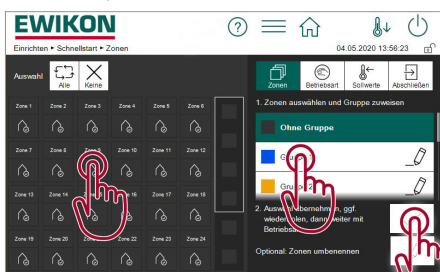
EWIKON

Einrichten ▸ Schnellstart ▸ Zonen

04.05.2020 13:56:23

Auswahl

Alle

Keine

Zonen

Betriebsart

Sollwerte

Abschließen

Zone 1

Zone 2

Zone 3

Zone 4

Zone 5

Zone 6

Zone 7

Zone 8

Zone 9

Zone 10

Zone 11

Zone 12

Zone 13

Zone 14

Zone 15

Zone 16

Zone 17

Zone 18

Zone 19

Zone 20

Zone 21

Zone 22

Zone 23

Zone 24

1. Zonen auswählen und Gruppe zuweisen

Ohne Gruppe

Gru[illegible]

Gru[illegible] 2

2. Ausw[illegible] übernehmen, ggf wieder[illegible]len, dann weiter mit Betrieb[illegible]

Optional: Zonen umbenennen